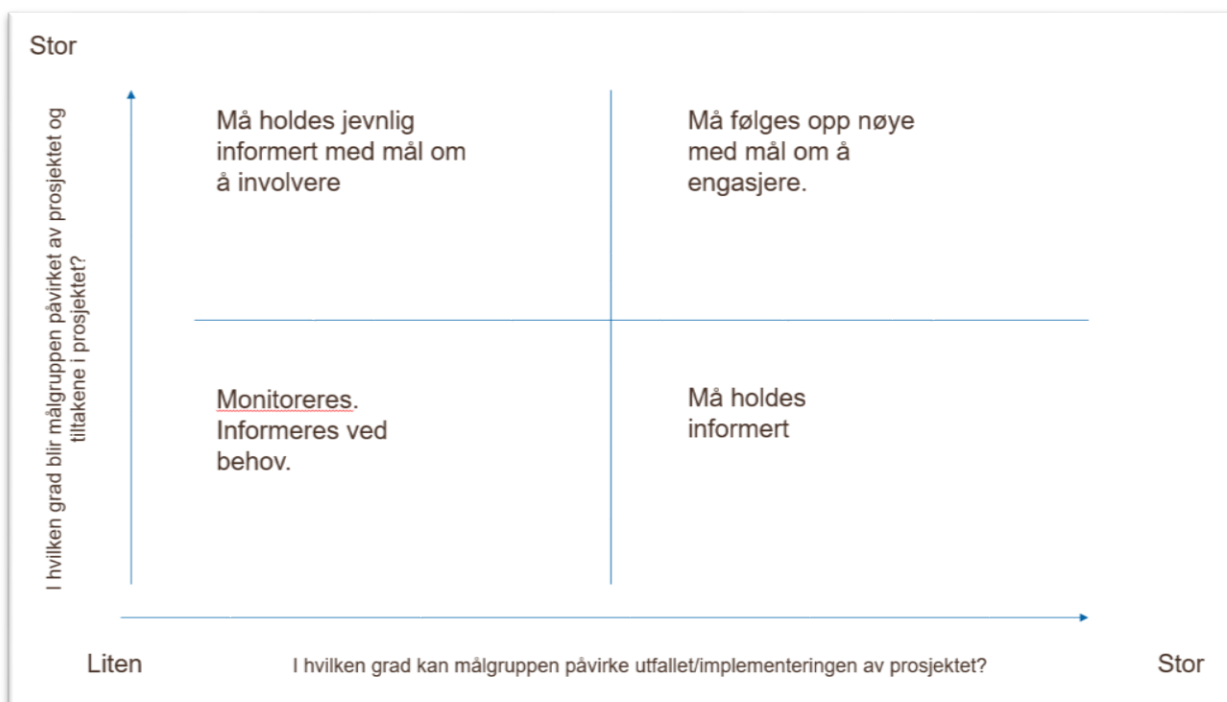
Stor

I hvilken grad blir målgruppen påvirket av prosjektet og tiltakene i prosjektet?

Må holdes jevnlig informert med mål om å involvere

Må følges opp nøye med mål om å engasjere.

Monitoreres. Informeres ved behov.

Må holdes informert

Liten

I hvilken grad kan målgruppen påvirke utfallet/implementeringen av prosjektet?

Stor